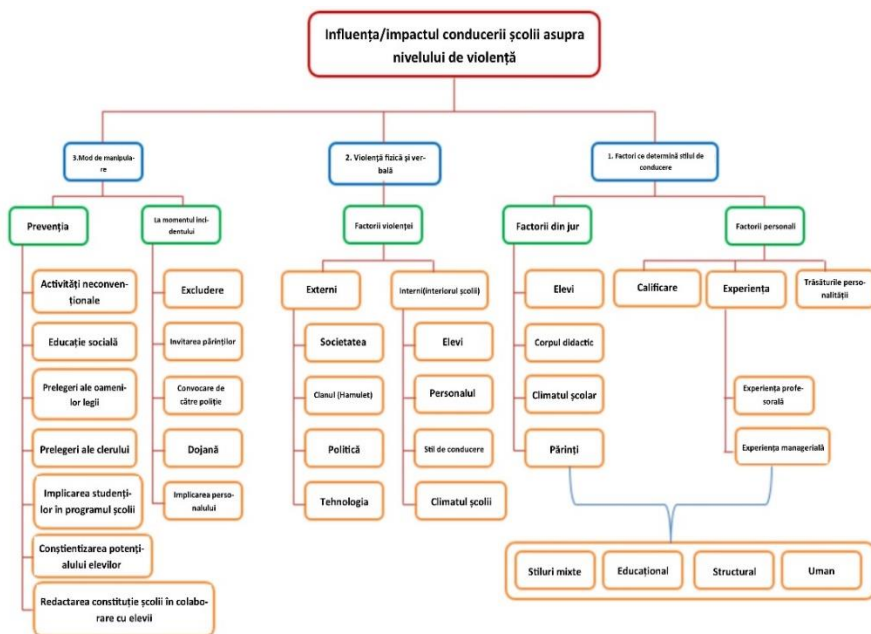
Influența/impactul conducerii școlii asupra nivelului de violență

3.Mod de manipulare

Prevenția

Activități neconvenționale

Educație socială

Prelegeri ale oamenilor legii

Prelegeri ale clerului

Implicarea studenților în programul școlii

Conștientizarea potențialului elevilor

Redactarea constituție școlii în colaborare cu elevii

La momentul incidentului

Excludere

Invitarea părinților

Convocare de către poliție

Dojană

Implicarea personalului

2. Violență fizică și verbală

Factorii violenței

Externi

Societatea

Clanul (Hamulet)

Politică

Tehnologia

Interni(interiorul școlii)

Elevi

Personalul

Stil de conducere

Climatul școlii

1. Factori ce determină stilul de conducere

Factorii din jur

Elevi

Corpul didactic

Climatul școlar

Părinți

Factorii personali

Calificare

Experiența

Experiența profesorală

Experiența managerială

Trăsăturile personalității

Stiluri mixte

Educațional

Structural

Uman